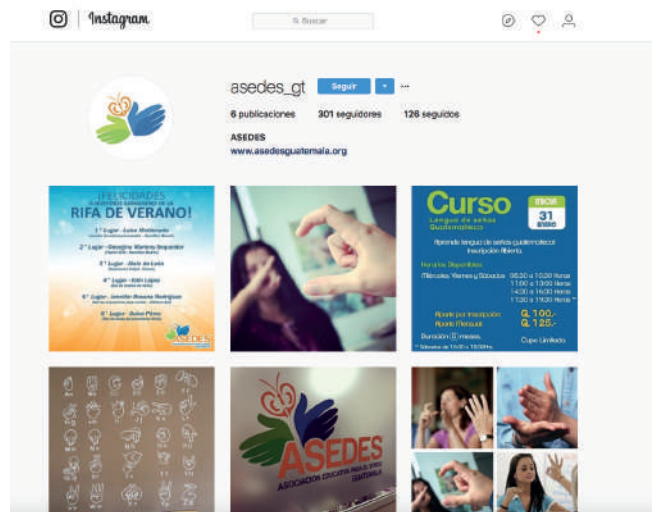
Instagram

Buscar

asedes_gt Seguir ...

6 publicaciones 301 seguidores 126 seguidos

ASEDES
www.asedesguatemala.org

¡FELICIDADES
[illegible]
RIFA DE VERANO!

1° Lugar - Luisa Maldonado
2° Lugar - Georgina Martínez Bequerino
3° Lugar - Alaín de León
4° Lugar - Edin López
5° Lugar - Jennifer Rosana Rodríguez
6° Lugar - Dulce Pérez

ASEDES

Curso
Lengua de señas Guatemalteca
INICIA 31 ENERO
Aprende lengua de señas guatemalteca! Inscripción Abierta.
Horarios Disponibles
Miércoles, Viernes y Sábados 09:30 a 10:30 Horas
11:00 a 12:00 Horas
14:30 a 16:00 Horas
17:30 a 19:30 Horas
Aporte por Inscripción Q. 100.-
Aporte Mensual Q. 125.-
Duración 8 meses.
Cupo Limitado

ASEDES
ASOCIACIÓN EDUCATIVA PARA EL SORDO GUATEMALA